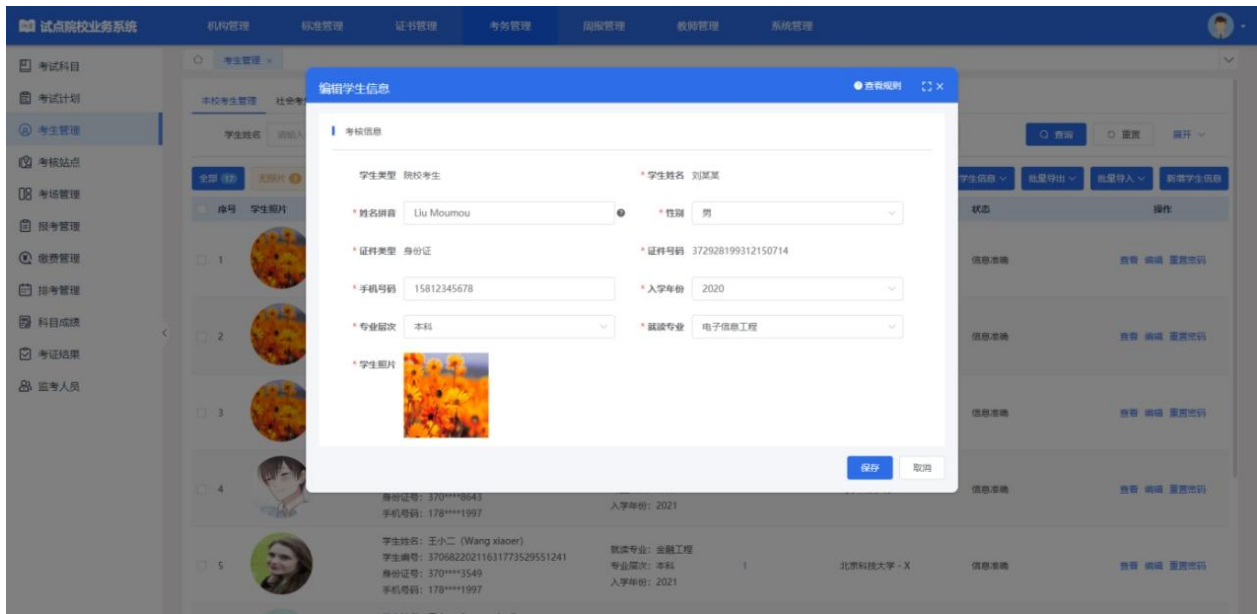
试点院校业务系统

机构管理 标准管理 证书管理 考务管理 阅报管理 教师管理 系统管理

考试科目
考试计划
考生管理
考核站点
考场管理
报考管理
缴费管理
排考管理
科目成绩
考证结果
监考人员

考生管理 ×

本校考生管理 社会考

学生姓名 请输入

全部 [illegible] 无照片 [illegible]

序号 学生照片

1
2
3
4
5

编辑学生信息 查看规则

考核信息

学生类型 院校考生
* 学生姓名 刘某某
* 姓名拼音 Liu Moumou
* 性别 男
* 证件类型 身份证
* 证件号码 372928199312150714
* 手机号码 15812345678
* 入学年份 2020
* 专业层次 本科
* 就读专业 电子信息工程
* 学生照片

保存 取消

查询 重置 展开

学生信息 批量导出 批量导入 新增学生信息

状态 操作

信息准确 查看 编辑 重置密码
信息准确 查看 编辑 重置密码
信息准确 查看 编辑 重置密码
信息准确 查看 编辑 重置密码

身份证号: 370****8643
手机号码: 178****1997
入学年份: 2021

学生姓名: 王小二 (Wang xiaoer)
学生编号: 37068220211631773529551241
身份证号: 370****3549
手机号码: 178****1997
就读专业: 金融工程
专业层次: 本科
入学年份: 2021
1
北京科技大学 - X
信息准确 查看 编辑 重置密码